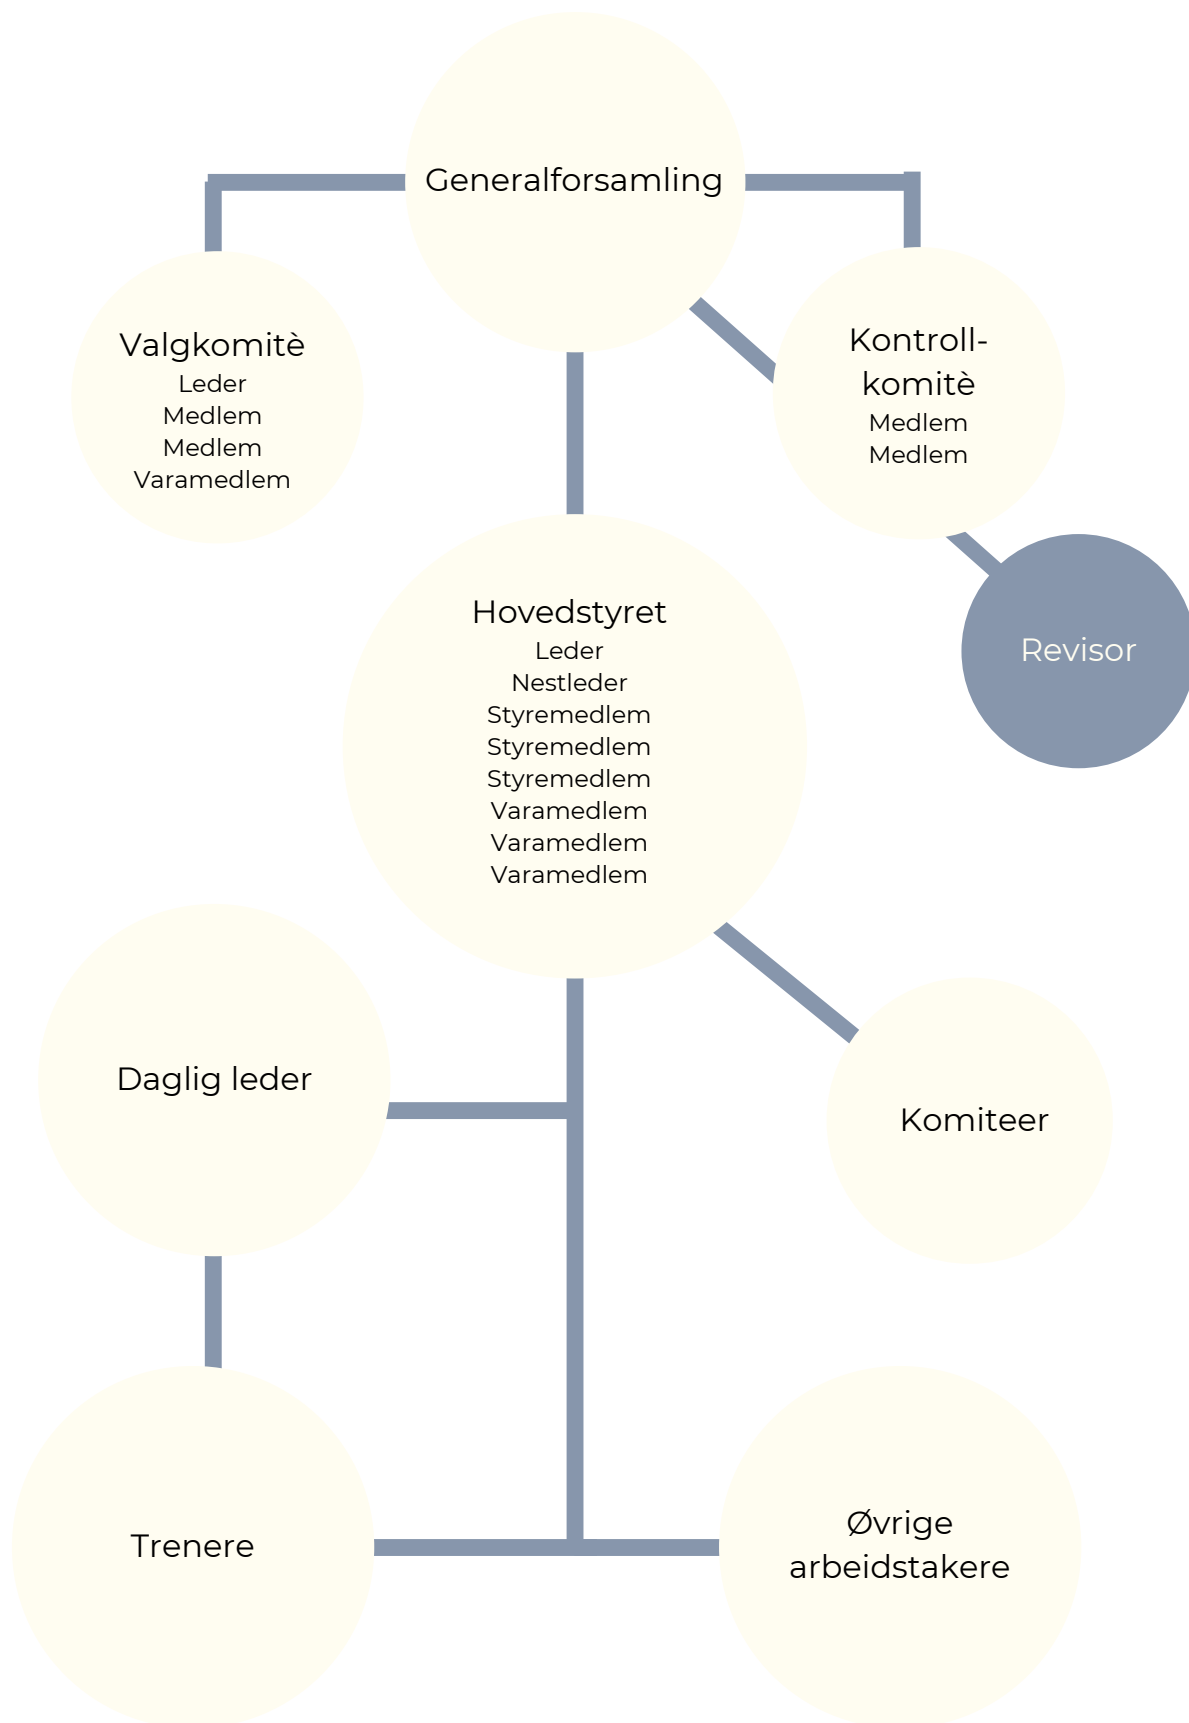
Generalforsamling

Valgkomitè
Leder
Medlem
Medlem
Varamedlem

Kontrollkomitè
Medlem
Medlem

Revisor

Hovedstyret
Leder
Nestleder
Styremedlem
Styremedlem
Styremedlem
Varamedlem
Varamedlem
Varamedlem

Daglig leder

Komiteer

Trenere

Øvrige arbeidstakere